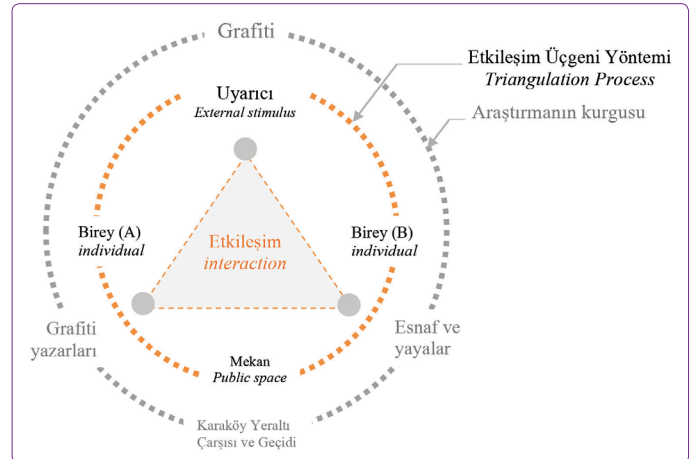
Grafiti

Etkileşim Üçgeni Yöntemi
Triangulation Process

Araştırmanın kurgusu

Uyarıcı
External stimulus

Birey (A)
individual

Etkileşim
interaction

Birey (B)
individual

Grafiti yazarları

Esnaf ve yayalar

Mekan
Public space

Karaköy Yeraltı Çarşısı ve Geçidi